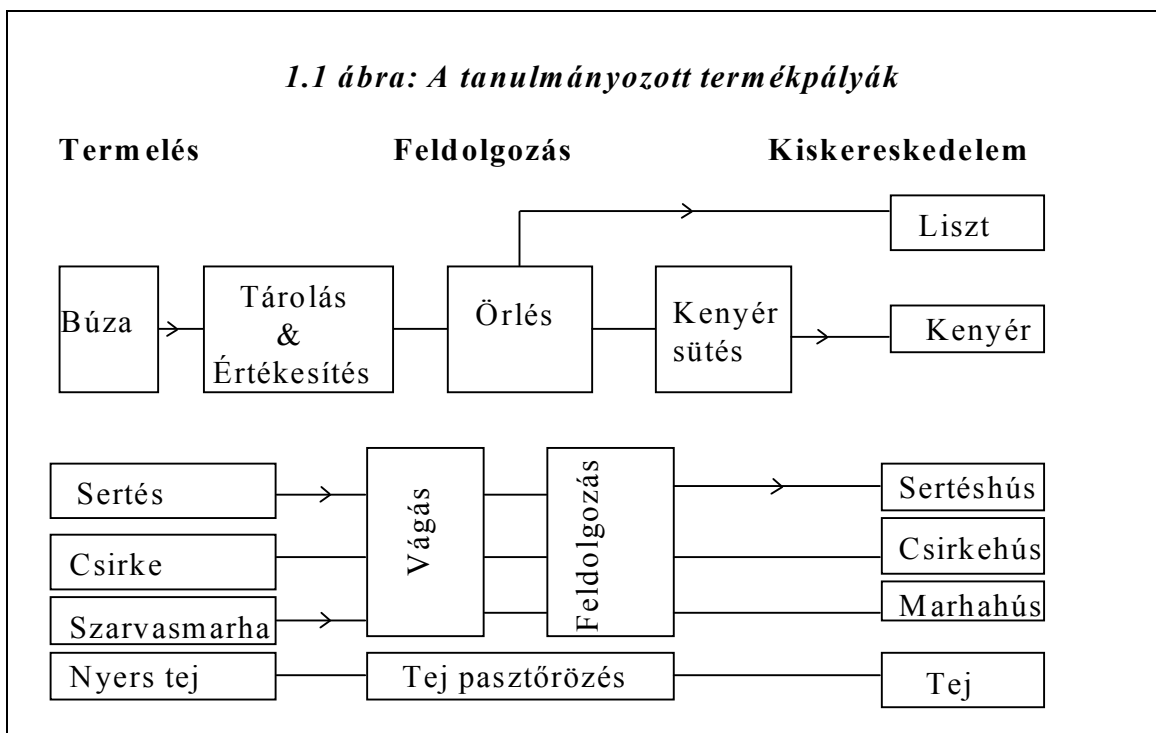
1.1 ábra: A tanulmányozott termékpályák

Termelés

Feldolgozás

Kiskereskedelem

Liszt

Búza

Tárolás & Értékesítés

Örlés

Kenyér sütés

Kenyér

Sertés

Csirke

Szarvasmarha

Vágás

Feldolgozás

Sertéshús

Csirkehús

Marhahús

Nyers tej

Tej pasztőrözés

Tej